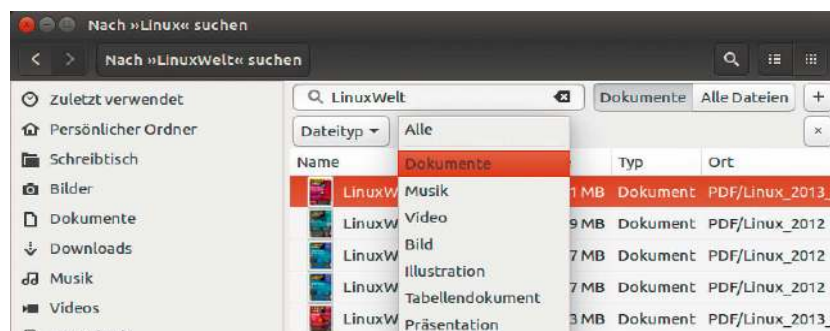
Nach »Linux« suchen

Nach »LinuxWelt« suchen

Zuletzt verwendet
Persönlicher Ordner
Schreibtisch
Bilder
Dokumente
Downloads
Musik
Videos

LinuxWelt

Dokumente | Alle Dateien | +

Dateityp ▾

Alle
Dokumente
Musik
Video
Bild
Illustration
Tabellendokument
Präsentation

×

| Name | | Typ | Ort |
|---|---|---|---|
| LinuxW | 1 MB | Dokument | PDF/Linux_2013_ |
| LinuxW | 9 MB | Dokument | PDF/Linux_2012 |
| LinuxW | 7 MB | Dokument | PDF/Linux_2012 |
| LinuxW | 7 MB | Dokument | PDF/Linux_2012 |
| LinuxW | 3 MB | Dokument | PDF/Linux_2013_ |